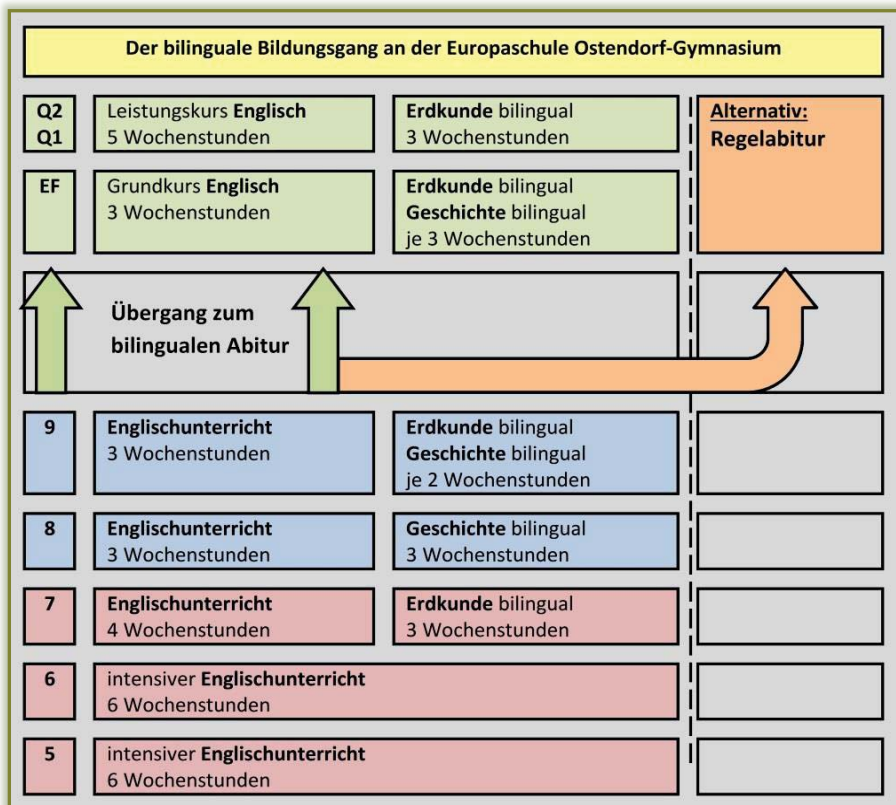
Der bilinguale Bildungsgang an der Europaschule Ostendorf-Gymnasium

Q2
Q1

Leistungskurs Englisch
5 Wochenstunden

Erdkunde bilingual
3 Wochenstunden

Alternativ:
Regelabitur

EF

Grundkurs Englisch
3 Wochenstunden

Erdkunde bilingual
Geschichte bilingual
je 3 Wochenstunden

Übergang zum bilingualen Abitur

9

Englischunterricht
3 Wochenstunden

Erdkunde bilingual
Geschichte bilingual
je 2 Wochenstunden

8

Englischunterricht
3 Wochenstunden

Geschichte bilingual
3 Wochenstunden

7

Englischunterricht
4 Wochenstunden

Erdkunde bilingual
3 Wochenstunden

6

intensiver Englischunterricht
6 Wochenstunden

5

intensiver Englischunterricht
6 Wochenstunden